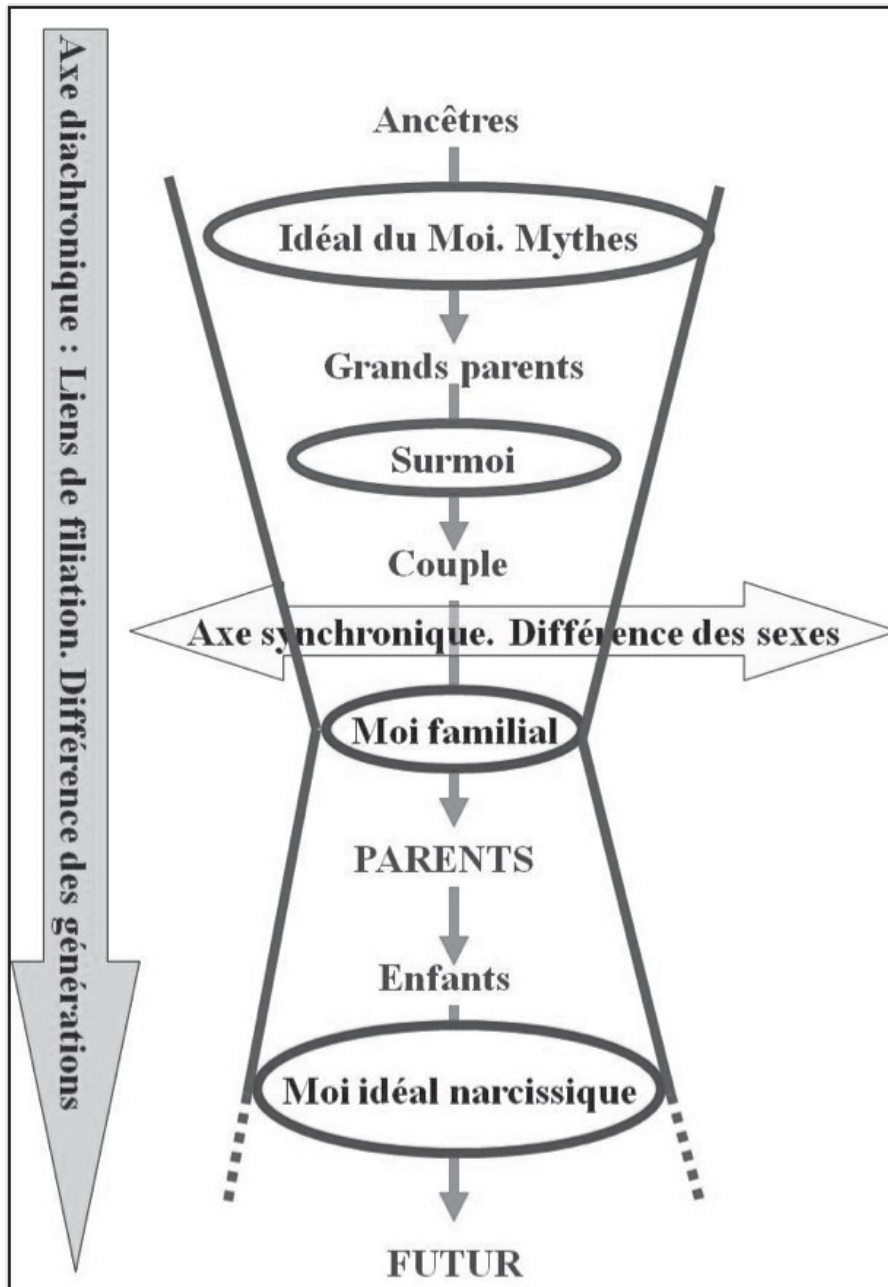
Axe diachronique : Liens de filiation. Différence des générations

Ancêtres

Idéal du Moi. Mythes

Grands parents

Surmoi

Couple

Axe synchronique. Différence des sexes

Moi familial

PARENTS

Enfants

Moi idéal narcissique

FUTUR